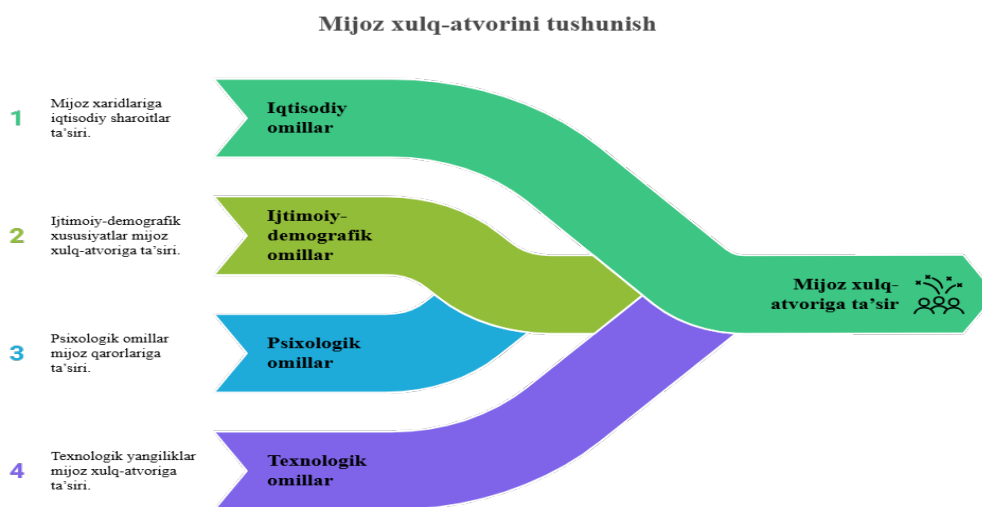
Mijoz xulq-atvorini tushunish

1 Mijoz xaridlariga iqtisodiy sharoitlar ta'siri.

Iqtisodiy omillar

2 Ijtimoiy-demografik xususiyatlar mijoz xulq-atvoriga ta'siri.

Ijtimoiy-demografik omillar

3 Psixologik omillar mijoz qarorlariga ta'siri.

Psixologik omillar

4 Texnologik yangiliklar mijoz xulq-atvoriga ta'siri.

Texnologik omillar

Mijoz xulq-atvoriga ta'sir